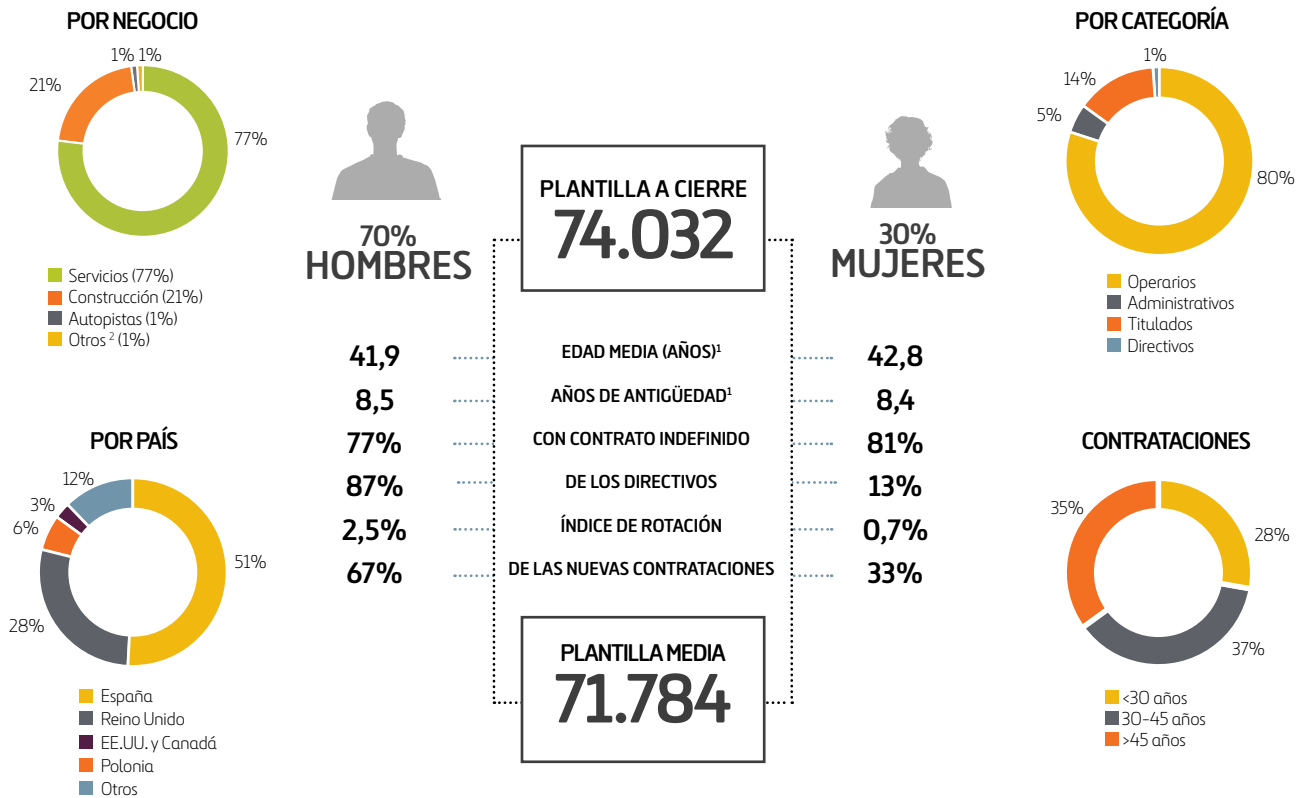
POR NEGOCIO

1% 1%
21%
77%

Servicios (77%)
Construcción (21%)
Autopistas (1%)
Otros $^2$ (1%)

70%
HOMBRES

PLANTILLA A CIERRE
74.032

30%
MUJERES

POR CATEGORÍA

1%
14%
5%
80%

Operarios
Administrativos
Titulados
Directivos

| | | |
|---|---|---|
| 41,9 | EDAD MEDIA (AÑOS)$^1$ | 42,8 |
| 8,5 | AÑOS DE ANTIGÜEDAD$^1$ | 8,4 |
| 77% | CON CONTRATO INDEFINIDO | 81% |
| 87% | DE LOS DIRECTIVOS | 13% |
| 2,5% | ÍNDICE DE ROTACIÓN | 0,7% |
| 67% | DE LAS NUEVAS CONTRATACIONES | 33% |

POR PAÍS

12%
3%
6%
51%
28%

España
Reino Unido
EE.UU. y Canadá
Polonia
Otros

PLANTILLA MEDIA
71.784

CONTRATACIONES

35%
28%
37%

<30 años
30-45 años
>45 años